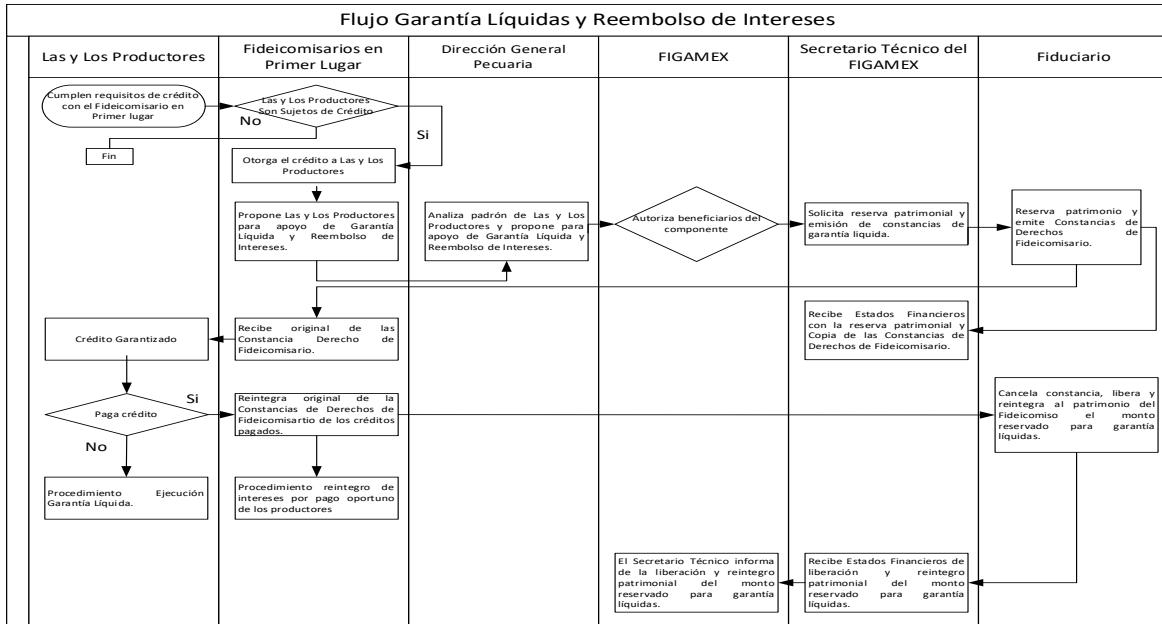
Flujo Garantía Líquidas y Reembolso de Intereses

Las y Los Productores

Fideicomisarios en Primer Lugar

Dirección General Pecuaria

FIGAMEX

Secretario Técnico del FIGAMEX

Fiduciario

Cumplen requisitos de crédito con el Fideicomisario en Primer lugar

Las y Los Productores Son Sujetos de Crédito

No

Si

Fin

Otorga el crédito a Las y Los Productores

Propone Las y Los Productores para apoyo de Garantía Líquida y Reembolso de Intereses.

Analiza padrón de Las y Los Productores y propone para apoyo de Garantía Líquida y Reembolso de Intereses.

Autoriza beneficiarios del componente

Solicita reserva patrimonial y emisión de constancias de garantía liquida.

Reserva patrimonio y emite Constancias de Derechos de Fideicomisario.

Recibe Estados Financieros con la reserva patrimonial y Copia de las Constancias de Derechos de Fideicomisario.

Crédito Garantizado

Recibe original de las Constancia Derecho de Fideicomisario.

Si

Paga crédito

Reintegra original de la Constancias de Derechos de Fideicomisartio de los créditos pagados.

Cancela constancia, libera y reintegra al patrimonio del Fideicomiso el monto reservado para garantía líquidas.

No

Procedimiento Ejecución Garantía Líquida.

Procedimiento reintegro de intereses por pago oportuno de los productores

El Secretario Técnico informa de la liberación y reintegro patrimonial del monto reservado para garantía líquidas.

Recibe Estados Financieros de liberación y reintegro patrimonial del monto reservado para garantía líquidas.